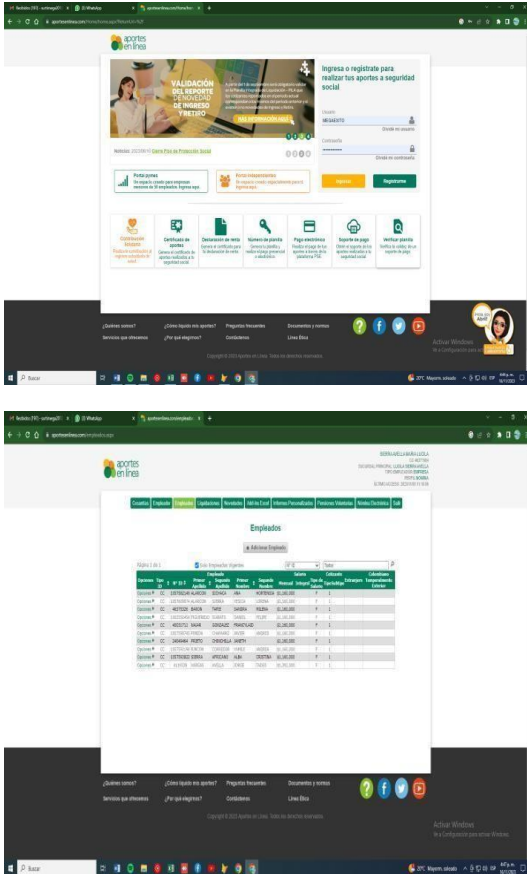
aportes en línea

VALIDACIÓN DEL REPORTE DE NOVEDAD DE INGRESO Y RETIRO

MÁS INFORMACIÓN AQUÍ

Ingresa o regístrate para realizar tus aportes a seguridad social

Usuario

Olvidé mi usuario

Contraseña

Olvidé mi contraseña

Ingresar

Registrarse

Noticias

Portal pymes

Portal independientes

Certificado de aportes

Declaración de renta

Número de planilla

Pago electrónico

Soporte de pago

Verificar planilla

¿Quiénes somos?

¿Cómo liquido mis aportes?

Preguntas frecuentes

Documentos y normas

Servicios que ofrecemos

¿Por qué elegirnos?

Contáctenos

Línea Ética

Activar Windows

Buscar

aportes en línea

Empleados

+ Adicionar Empleado

Página 1 de 1

Solo Empleados Vigentes

| Opciones | Tipo ID | N° ID | Primer Apellido | Segundo Apellido | Primer Nombre | Segundo Nombre | Salario Mensual | Integral | Tipo de Salario | Cotizante Tipo/Subtipo | Extranjero | Colombiano Temporalmente Exterior |
|---|---|---|---|---|---|---|---|---|---|---|---|---|
| Opciones | CC | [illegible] | ALARCON | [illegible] | ANA | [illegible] | $1,160,000 | | F | 1 | | |
| Opciones | CC | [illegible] | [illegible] | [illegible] | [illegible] | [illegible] | $1,160,000 | | F | 1 | | |
| Opciones | CC | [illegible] | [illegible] | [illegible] | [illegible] | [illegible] | $1,160,000 | | F | 1 | | |
| Opciones | CC | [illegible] | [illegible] | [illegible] | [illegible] | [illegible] | $1,160,000 | | F | 1 | | |
| Opciones | CC | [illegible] | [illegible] | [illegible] | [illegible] | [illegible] | $1,160,000 | | F | 1 | | |
| Opciones | CC | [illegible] | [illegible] | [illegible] | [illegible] | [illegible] | $1,160,000 | | F | 1 | | |
| Opciones | CC | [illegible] | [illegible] | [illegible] | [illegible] | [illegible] | $1,160,000 | | F | 1 | | |
| Opciones | CC | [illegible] | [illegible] | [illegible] | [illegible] | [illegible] | $1,160,000 | | F | 1 | | |
| Opciones | CC | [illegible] | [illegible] | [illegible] | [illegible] | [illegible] | $1,160,000 | | F | 1 | | |
| Opciones | CC | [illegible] | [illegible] | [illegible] | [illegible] | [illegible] | $1,160,000 | | F | 1 | | |

¿Quiénes somos?

¿Cómo liquido mis aportes?

Preguntas frecuentes

Documentos y normas

Servicios que ofrecemos

¿Por qué elegirnos?

Contáctenos

Línea Ética

Activar Windows

Buscar